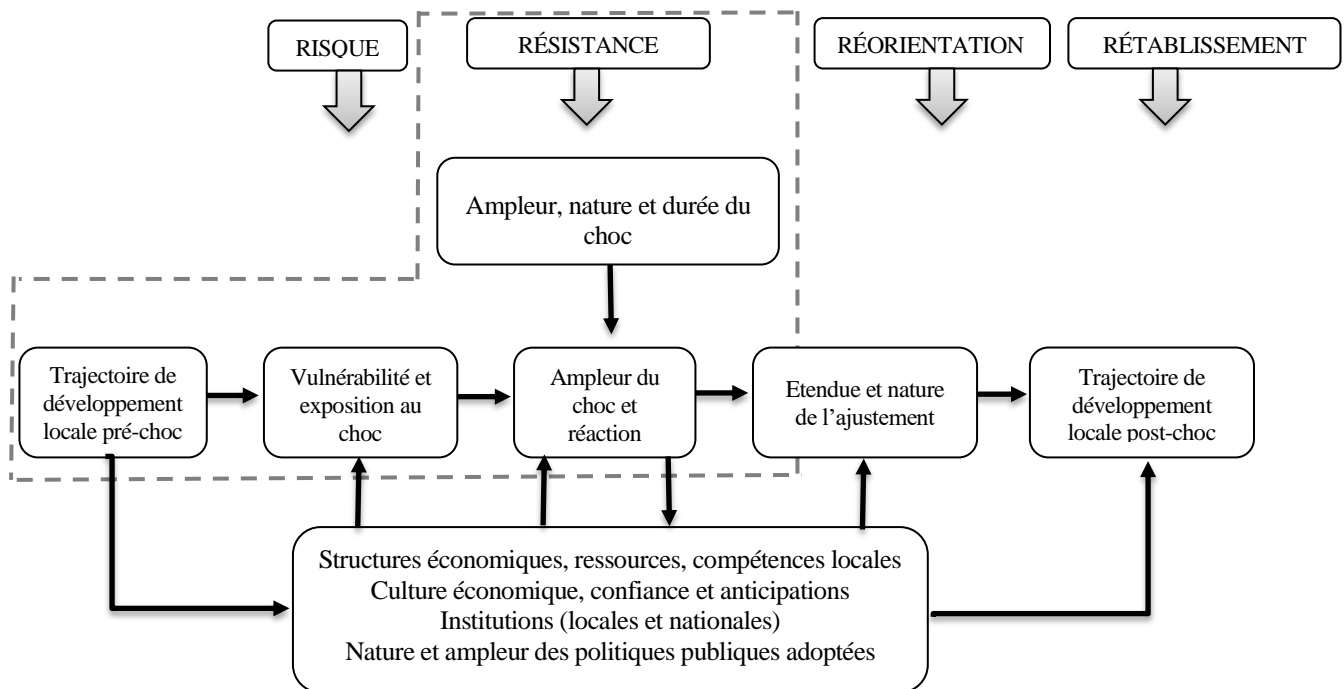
RISQUE

RÉSISTANCE

RÉORIENTATION

RÉTABLISSEMENT

Ampleur, nature et durée du choc

Trajectoire de développement locale pré-choc

Vulnérabilité et exposition au choc

Ampleur du choc et réaction

Etendue et nature de l'ajustement

Trajectoire de développement locale post-choc

Structures économiques, ressources, compétences locales
Culture économique, confiance et anticipations
Institutions (locales et nationales)
Nature et ampleur des politiques publiques adoptées